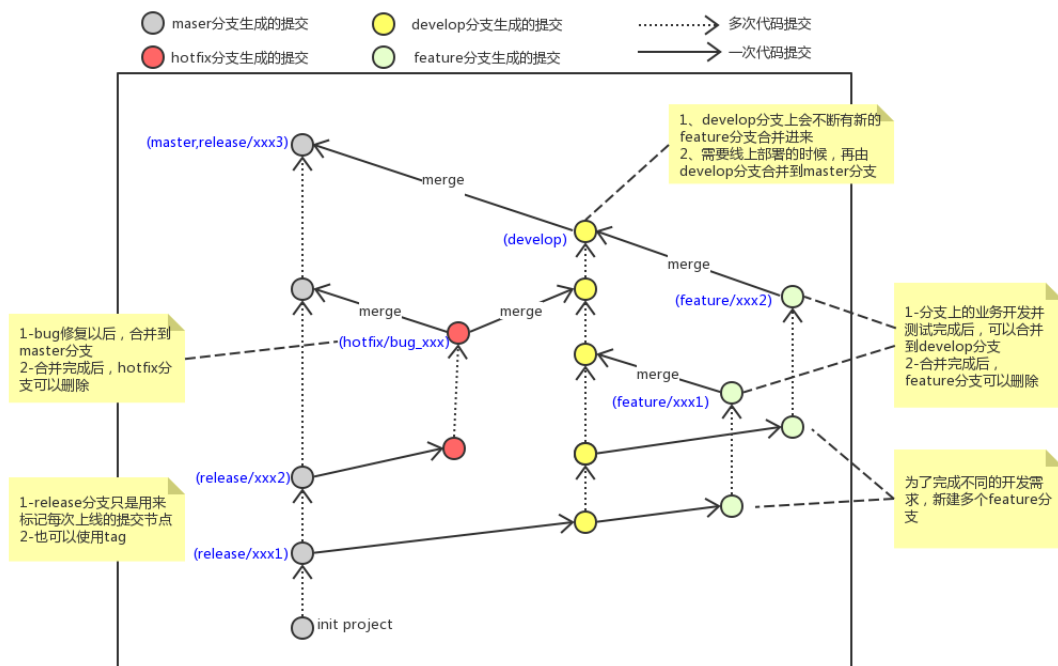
maser分支生成的提交
develop分支生成的提交
多次代码提交
hotfix分支生成的提交
feature分支生成的提交
一次代码提交

1、develop分支上会不断有新的feature分支合并进来
2、需要线上部署的时候，再由develop分支合并到master分支

(master,release/xxx3)
merge
(develop)
merge
(feature/xxx2)
merge
merge
1-bug修复以后，合并到master分支
2-合并完成后，hotfix分支可以删除
(hotfix/bug_xxx)
1-分支上的业务开发并测试完成后，可以合并到develop分支
2-合并完成后，feature分支可以删除
merge
(feature/xxx1)
(release/xxx2)
为了完成不同的开发需求，新建多个feature分支
1-release分支只是用来标记每次上线的提交节点
2-也可以使用tag
(release/xxx1)
init project